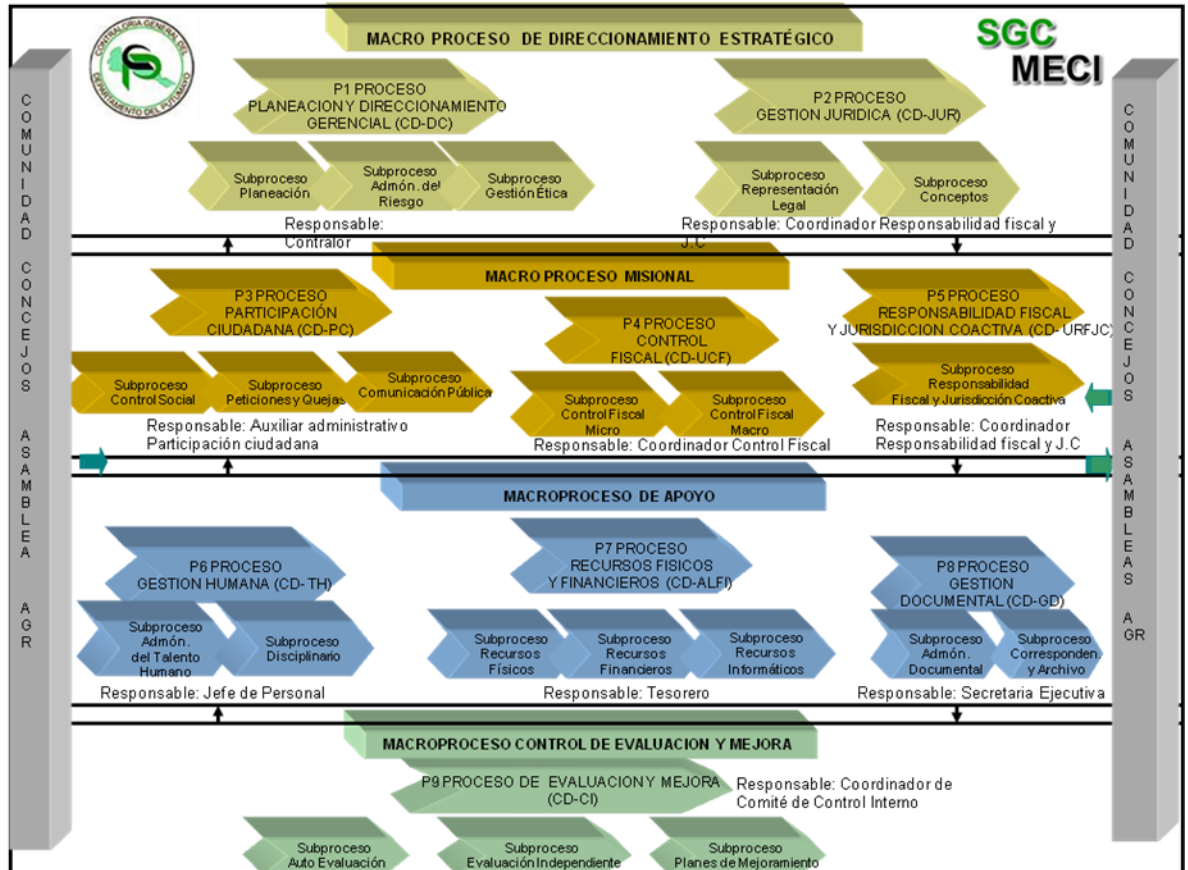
MACRO PROCESO DE DIRECCIONAMIENTO ESTRATÉGICO

CONTRALORIA GENERAL DEL DEPARTAMENTO DEL PUTUMAYO

SGC
MECI

COMUNIDAD CONCEJOS ASAMBLEA AGR

COMUNIDAD CONCEJOS ASAMBLEAS AGR

P1 PROCESO PLANEACION Y DIRECCIONAMIENTO GERENCIAL (CD-DC)

P2 PROCESO GESTION JURIDICA (CD-JUR)

Subproceso Planeación

Subproceso Admón. del Riesgo

Subproceso Gestión Ética

Subproceso Representación Legal

Subproceso Conceptos

Responsable: Contralor

Responsable: Coordinador Responsabilidad fiscal y J.C

MACRO PROCESO MISIONAL

P3 PROCESO PARTICIPACIÓN CIUDADANA (CD-PC)

P4 PROCESO CONTROL FISCAL (CD-UCF)

P5 PROCESO RESPONSABILIDAD FISCAL Y JURISDICCION COACTIVA (CD- URFJC)

Subproceso Control Social

Subproceso Peticiones y Quejas

Subproceso Comunicación Pública

Subproceso Control Fiscal Micro

Subproceso Control Fiscal Macro

Subproceso Responsabilidad Fiscal y Jurisdicción Coactiva

Responsable: Auxiliar administrativo Participación ciudadana

Responsable: Coordinador Control Fiscal

Responsable: Coordinador Responsabilidad fiscal y J.C

MACROPROCESO DE APOYO

P6 PROCESO GESTION HUMANA (CD- TH)

P7 PROCESO RECURSOS FISICOS Y FINANCIEROS (CD-ALFI)

P8 PROCESO GESTION DOCUMENTAL (CD-GD)

Subproceso Admón. del Talento Humano

Subproceso Disciplinario

Subproceso Recursos Físicos

Subproceso Recursos Financieros

Subproceso Recursos Informáticos

Subproceso Admón. Documental

Subproceso Corresponden. y Archivo

Responsable: Jefe de Personal

Responsable: Tesorero

Responsable: Secretaria Ejecutiva

MACROPROCESO CONTROL DE EVALUACION Y MEJORA

P9 PROCESO DE EVALUACION Y MEJORA (CD-CI)

Responsable: Coordinador de Comité de Control Interno

Subproceso Auto Evaluación

Subproceso Evaluación Independiente

Subproceso Planes de Mejoramiento